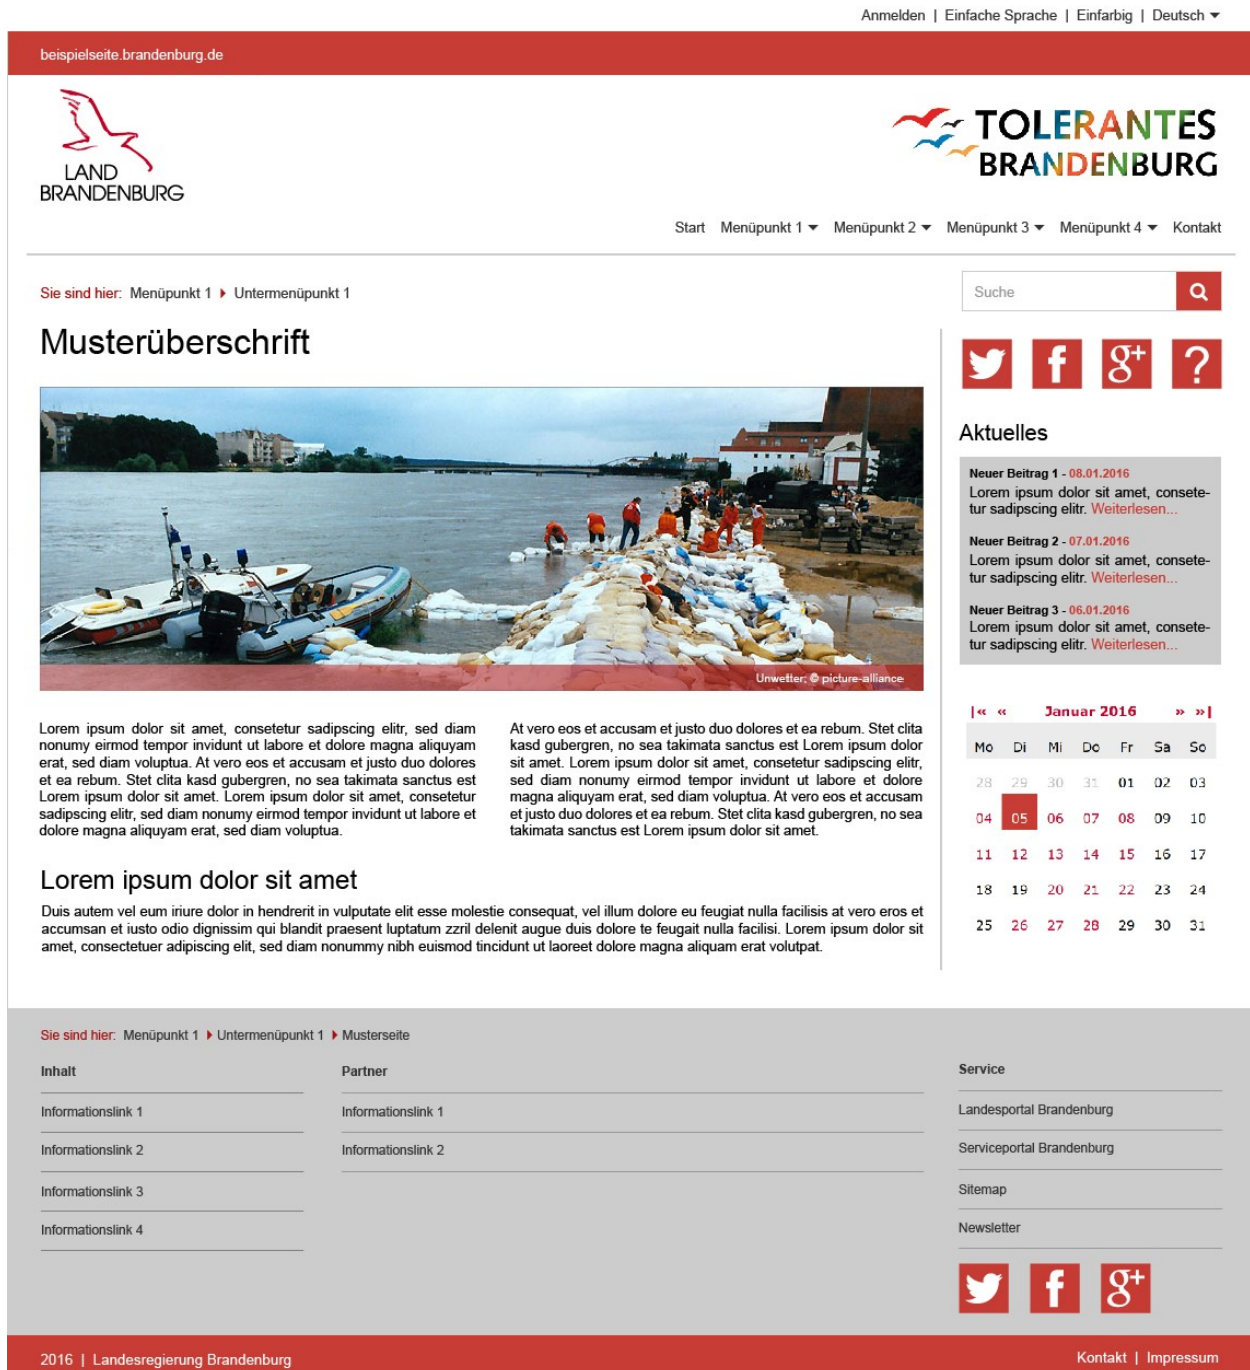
Anmelden | Einfache Sprache | Einfarbig | Deutsch

beispielseite.brandenburg.de

LAND BRANDENBURG

TOLERANTES BRANDENBURG

Start Menüpunkt 1 Menüpunkt 2 Menüpunkt 3 Menüpunkt 4 Kontakt

Sie sind hier: Menüpunkt 1 Untermenüpunkt 1

Suche

Musterüberschrift

Unwetter; © picture-alliance

Lorem ipsum dolor sit amet, consetetur sadipscing elitr, sed diam nonumy eirmod tempor invidunt ut labore et dolore magna aliquyam erat, sed diam voluptua. At vero eos et accusam et justo duo dolores et ea rebum. Stet clita kasd gubergren, no sea takimata sanctus est Lorem ipsum dolor sit amet. Lorem ipsum dolor sit amet, consetetur sadipscing elitr, sed diam nonumy eirmod tempor invidunt ut labore et dolore magna aliquyam erat, sed diam voluptua.

At vero eos et accusam et justo duo dolores et ea rebum. Stet clita kasd gubergren, no sea takimata sanctus est Lorem ipsum dolor sit amet. Lorem ipsum dolor sit amet, consetetur sadipscing elitr, sed diam nonumy eirmod tempor invidunt ut labore et dolore magna aliquyam erat, sed diam voluptua. At vero eos et accusam et justo duo dolores et ea rebum. Stet clita kasd gubergren, no sea takimata sanctus est Lorem ipsum dolor sit amet.

Lorem ipsum dolor sit amet

Duis autem vel eum iriure dolor in hendrerit in vulputate elit esse molestie consequat, vel illum dolore eu feugiat nulla facilisis at vero eros et accumsan et iusto odio dignissim qui blandit praesent luptatum zzril delenit augue duis dolore te feugait nulla facilisi. Lorem ipsum dolor sit amet, consectetuer adipiscing elit, sed diam nonummy nibh euismod tincidunt ut laoreet dolore magna aliquam erat volutpat.

Aktuelles

Neuer Beitrag 1 - 08.01.2016
Lorem ipsum dolor sit amet, consetetur sadipscing elitr. Weiterlesen...

Neuer Beitrag 2 - 07.01.2016
Lorem ipsum dolor sit amet, consetetur sadipscing elitr. Weiterlesen...

Neuer Beitrag 3 - 06.01.2016
Lorem ipsum dolor sit amet, consetetur sadipscing elitr. Weiterlesen...

|« « Januar 2016 » »|

| Mo | Di | Mi | Do | Fr | Sa | So |
|---|---|---|---|---|---|---|
| 28 | 29 | 30 | 31 | 01 | 02 | 03 |
| 04 | 05 | 06 | 07 | 08 | 09 | 10 |
| 11 | 12 | 13 | 14 | 15 | 16 | 17 |
| 18 | 19 | 20 | 21 | 22 | 23 | 24 |
| 25 | 26 | 27 | 28 | 29 | 30 | 31 |

Sie sind hier: Menüpunkt 1 Untermenüpunkt 1 Musterseite

Inhalt
Informationslink 1
Informationslink 2
Informationslink 3
Informationslink 4

Partner
Informationslink 1
Informationslink 2

Service
Landesportal Brandenburg
Serviceportal Brandenburg
Sitemap
Newsletter

2016 | Landesregierung Brandenburg

Kontakt | Impressum